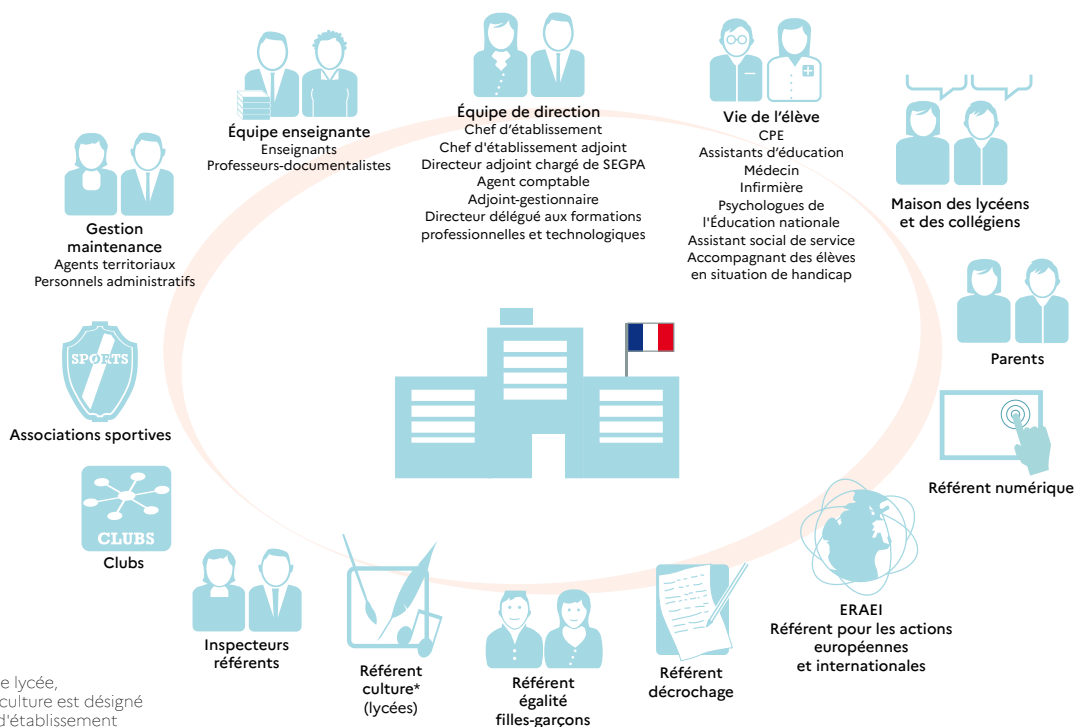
Équipe enseignante
Enseignants
Professeurs-documentalistes

Équipe de direction
Chef d'établissement
Chef d'établissement adjoint
Directeur adjoint chargé de SEGPA
Agent comptable
Adjoint-gestionnaire
Directeur délégué aux formations professionnelles et technologiques

Vie de l'élève
CPE
Assistants d'éducation
Médecin
Infirmière
Psychologues de l'Éducation nationale
Assistant social de service
Accompagnant des élèves en situation de handicap

Maison des lycéens et des collégiens

Gestion maintenance
Agents territoriaux
Personnels administratifs

Parents

SPORTS
Associations sportives

Référent numérique

CLUBS
Clubs

ERAEI
Référent pour les actions européennes et internationales

Inspecteurs référents

Référent culture* (lycées)

Référent égalité filles-garçons

Référent décrochage

e lycée, culture est désigné d'établissement